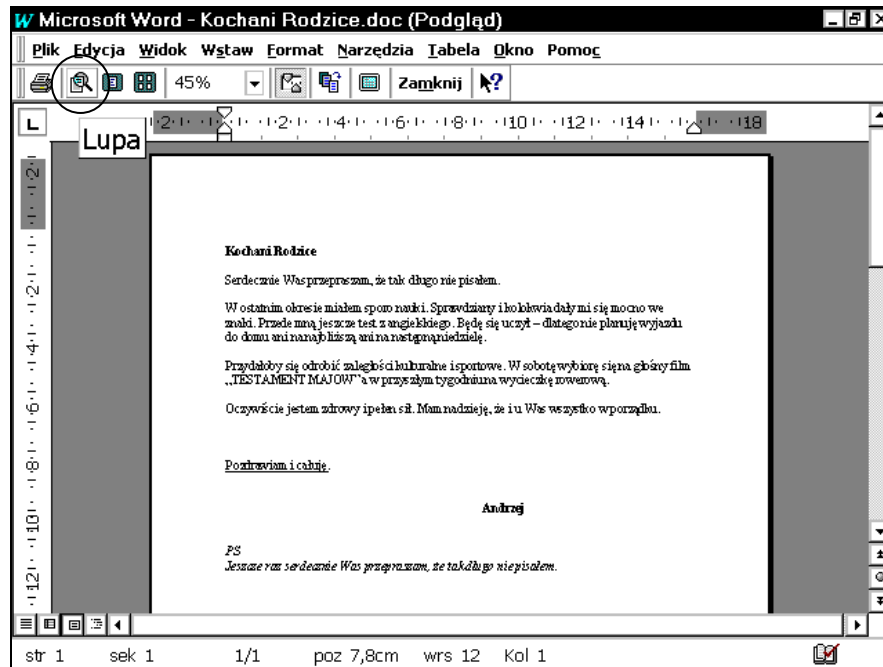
Microsoft Word - Kochani Rodzice.doc (Podgląd)

Plik Edycja Widok Wstaw Format Narzędzia Tabela Okno Pomoc

45% Zamknij

Lupa

2 · 2 · 4 · 6 · 8 · 10 · 12 · 14 · 18

Kochani Rodzice

Serdecznie Was przepraszam, że tak długo nie pisałem.

W ostatnim okresie miałem sporo nauki. Sprawdziany i kolokwia dały mi się mocno we znaki. Przede mną jeszcze test z angielskiego. Będę się uczył – dlatego nie planuję wyjazdu do domu ani na najbliższą ani na następną niedzielę.

Przydałoby się odrobić zaległości kulturalne i sportowe. W sobotę wybiorę się na głośny film „TESTAMENT MAJOW"'a w przyszłym tygodniu na wycieczkę rowerową.

Oczywiście jestem zdrowy i pełen sił. Mam nadzieję, że i u Was wszystko w porządku.

Pozdrawiam i całuję.

Andrzej

PS
Jeszcze raz serdecznie Was przepraszam, że tak długo nie pisałem.

2 · 2 · 4 · 6 · 8 · 10 · 12

str 1 sek 1 1/1 poz 7,8cm wrs 12 Kol 1